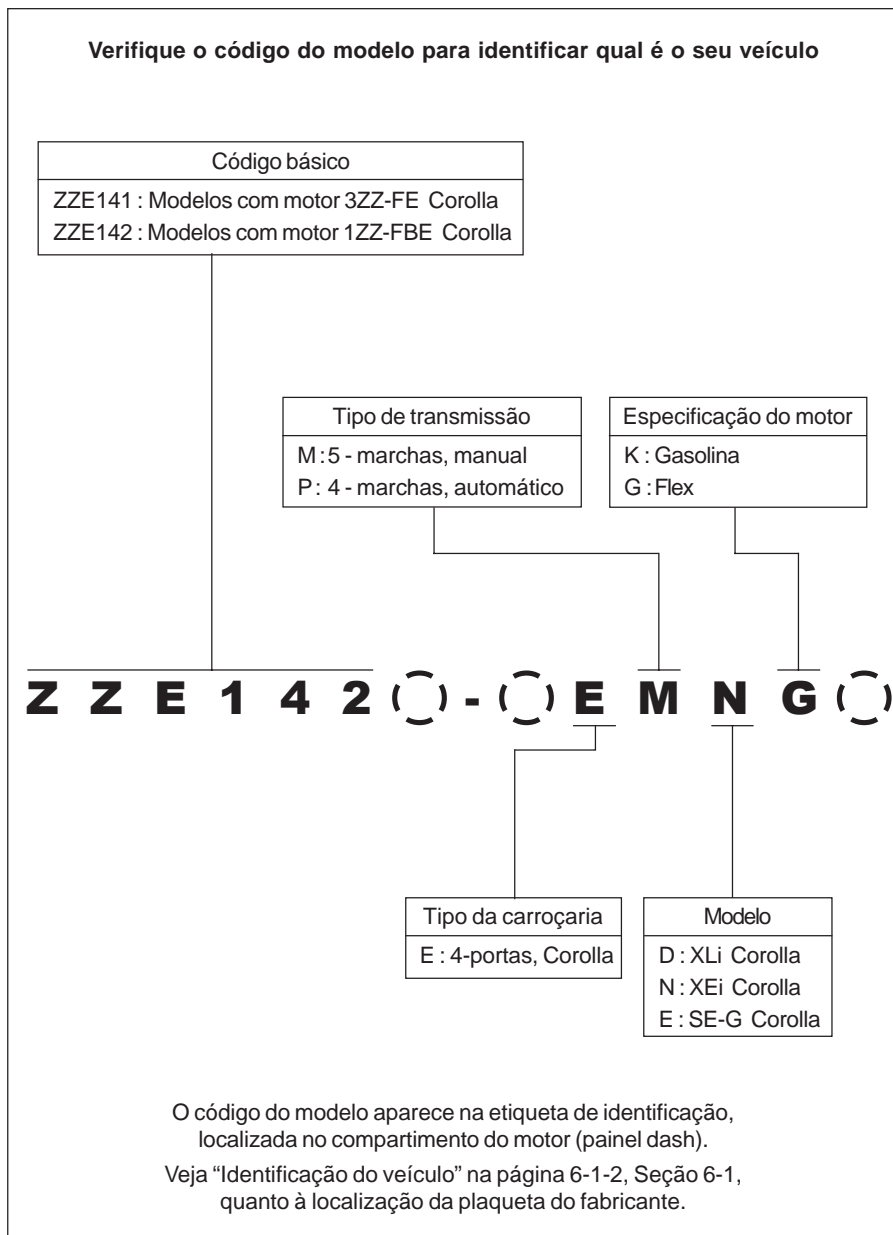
**Verifique o código do modelo para identificar qual é o seu veículo**

Código básico
ZZE141 : Modelos com motor 3ZZ-FE Corolla
ZZE142 : Modelos com motor 1ZZ-FBE Corolla

Tipo de transmissão
M : 5 - marchas, manual
P : 4 - marchas, automático

Especificação do motor
K : Gasolina
G : Flex

Z Z E 1 4 2 ( ) - ( ) E M N G ( )

Tipo da carroçaria
E : 4-portas, Corolla

Modelo
D : XLi Corolla
N : XEi Corolla
E : SE-G Corolla

O código do modelo aparece na etiqueta de identificação, localizada no compartimento do motor (painel dash).

Veja "Identificação do veículo" na página 6-1-2, Seção 6-1, quanto à localização da plaqueta do fabricante.